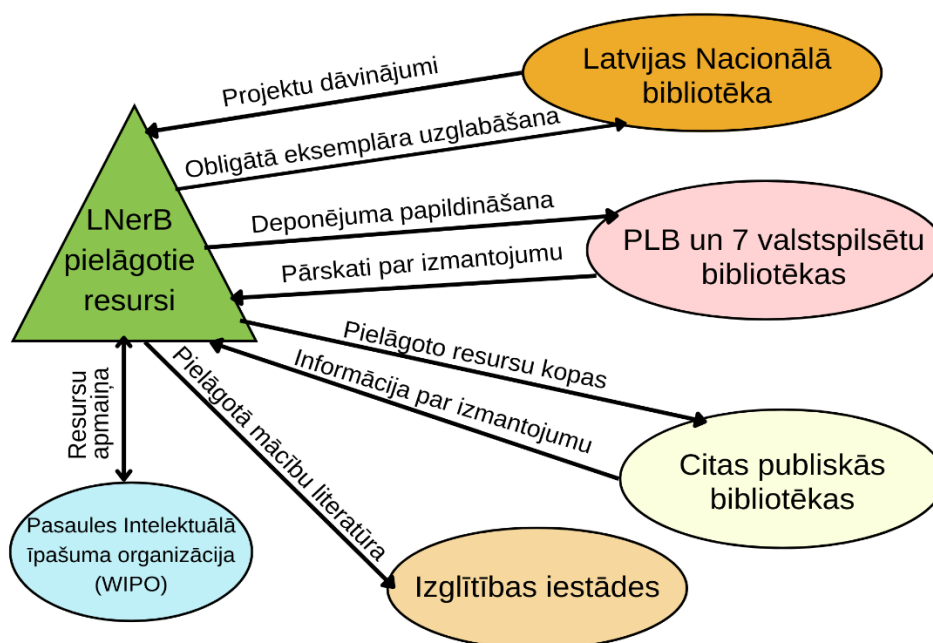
LNerB pielāgotie resursi

Latvijas Nacionālā bibliotēka

Projektu dāvinājumi

Obligātā eksemplāra uzglabāšana

Deponējuma papildināšana

PLB un 7 valstspilsētu bibliotēkas

Pārskati par izmantojumu

Pielāgoto resursu kopas

Informācija par izmantojumu

Citas publiskās bibliotēkas

Resursu apmaiņa

Pielāgotā mācību literatūra

Pasaules Intelektuālā īpašuma organizācija (WIPO)

Izglītības iestādes